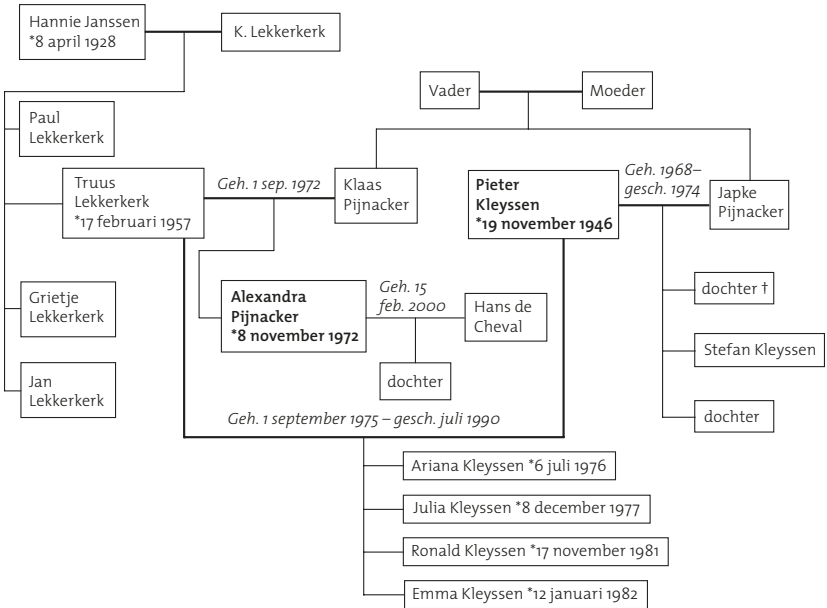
Hannie Janssen
*8 april 1928

K. Lekkerkerk

Vader

Moeder

Paul Lekkerkerk

Truus Lekkerkerk
*17 februari 1957

Geh. 1 sep. 1972

Klaas Pijnacker

Pieter Kleyssen
*19 november 1946

Geh. 1968–gesch. 1974

Japke Pijnacker

Alexandra Pijnacker
*8 november 1972

Geh. 15 feb. 2000

Hans de Cheval

dochter

Grietje Lekkerkerk

Jan Lekkerkerk

dochter †

Stefan Kleyssen

dochter

Geh. 1 september 1975 – gesch. juli 1990

Ariana Kleyssen *6 juli 1976

Julia Kleyssen *8 december 1977

Ronald Kleyssen *17 november 1981

Emma Kleyssen *12 januari 1982